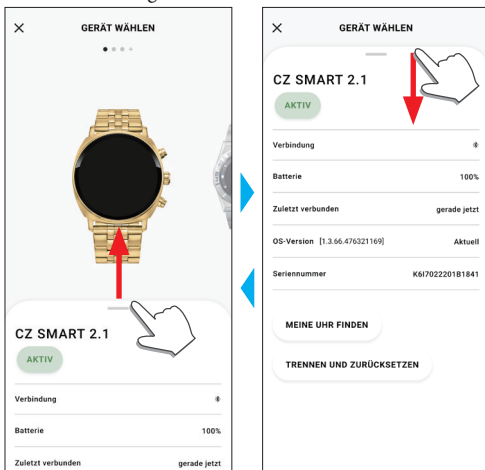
×
GERÄT WÄHLEN

CZ SMART 2.1
AKTIV

Verbindung

Batterie 100%

Zuletzt verbunden gerade jetzt

×
GERÄT WÄHLEN

CZ SMART 2.1
AKTIV

Verbindung

Batterie 100%

Zuletzt verbunden gerade jetzt

OS-Version [1.3.66.476321169] Aktuell

Seriennummer K6I7022201B1841

MEINE UHR FINDEN

TRENNEN UND ZURÜCKSETZEN